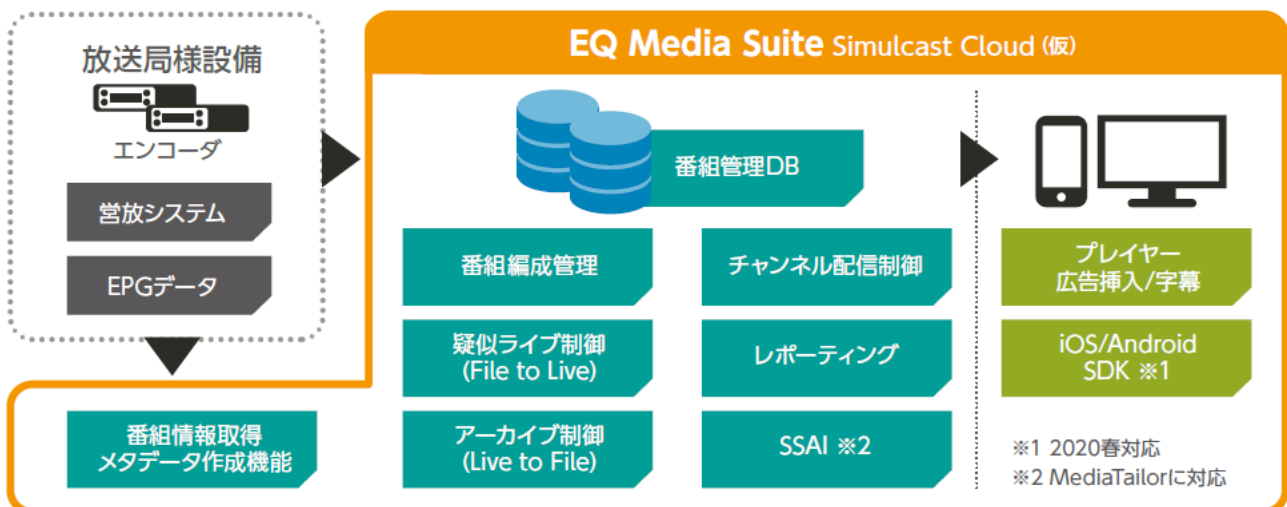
放送局様設備

エンコーダ

営放システム

EPGデータ

EQ Media Suite Simulcast Cloud (仮)

番組管理DB

番組編成管理

チャンネル配信制御

疑似ライブ制御 (File to Live)

レポーティング

アーカイブ制御 (Live to File)

SSAI ※2

番組情報取得 メタデータ作成機能

プレイヤー 広告挿入/字幕

iOS/Android SDK ※1

※1 2020春対応

※2 MediaTailorに対応